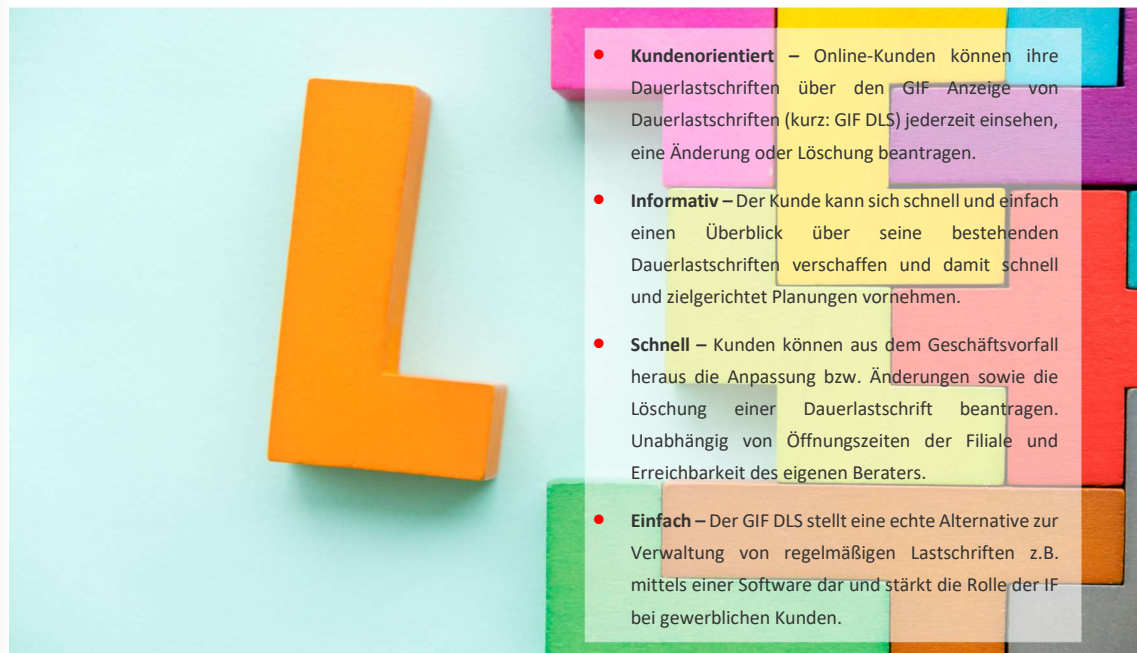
- **Kundenorientiert** – Online-Kunden können ihre Dauerlastschriften über den GIF Anzeige von Dauerlastschriften (kurz: GIF DLS) jederzeit einsehen, eine Änderung oder Löschung beantragen.

- **Informativ** – Der Kunde kann sich schnell und einfach einen Überblick über seine bestehenden Dauerlastschriften verschaffen und damit schnell und zielgerichtet Planungen vornehmen.

- **Schnell** – Kunden können aus dem Geschäftsvorfall heraus die Anpassung bzw. Änderungen sowie die Löschung einer Dauerlastschrift beantragen. Unabhängig von Öffnungszeiten der Filiale und Erreichbarkeit des eigenen Beraters.

- **Einfach** – Der GIF DLS stellt eine echte Alternative zur Verwaltung von regelmäßigen Lastschriften z.B. mittels einer Software dar und stärkt die Rolle der IF bei gewerblichen Kunden.